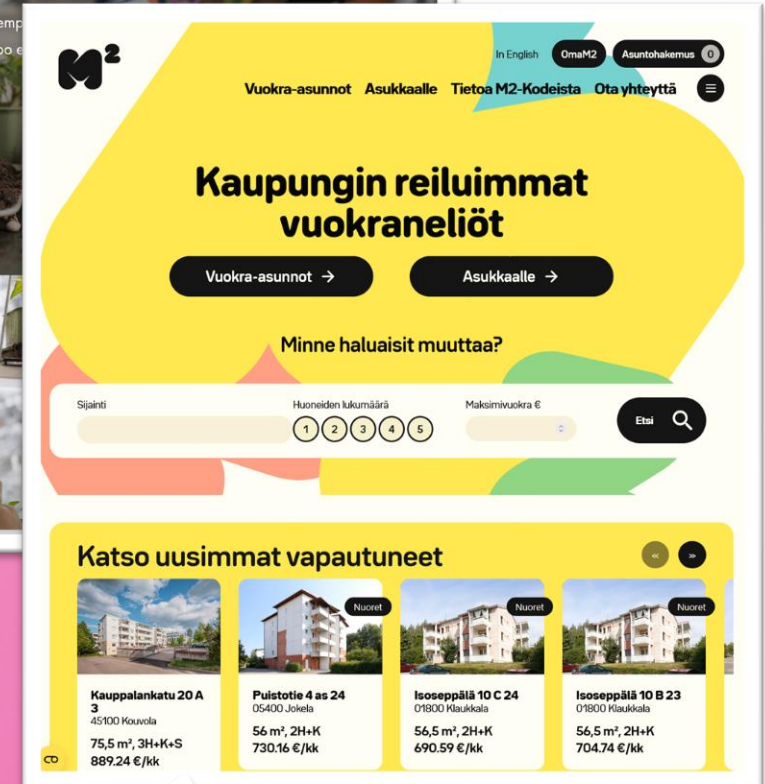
emp
po e

$M^2$

In English OmaM2 Asuntohakemus 0

Vuokra-asunnot Asukkaalle Tietoa M2-Kodeista Ota yhteyttä

Kaupungin reiluimmat vuokraneliöt

Vuokra-asunnot →

Asukkaalle →

Minne haluaisit muuttaa?

Sijainti

Huoneiden lukumäärä

1 2 3 4 5

Maksimivuokra €

Etsi

Katso uusimmat vapautuneet

« »

Kauppalankatu 20 A 3
45100 Kouvola
75,5 m², 3H+K+S
889.24 €/kk

Nuoret
Puistotie 4 as 24
05400 Jokela
56 m², 2H+K
730.16 €/kk

Nuoret
Isoseppälä 10 C 24
01800 Klaukkala
56,5 m², 2H+K
690.59 €/kk

Nuoret
Isoseppälä 10 B 23
01800 Klaukkala
56,5 m², 2H+K
704.74 €/kk